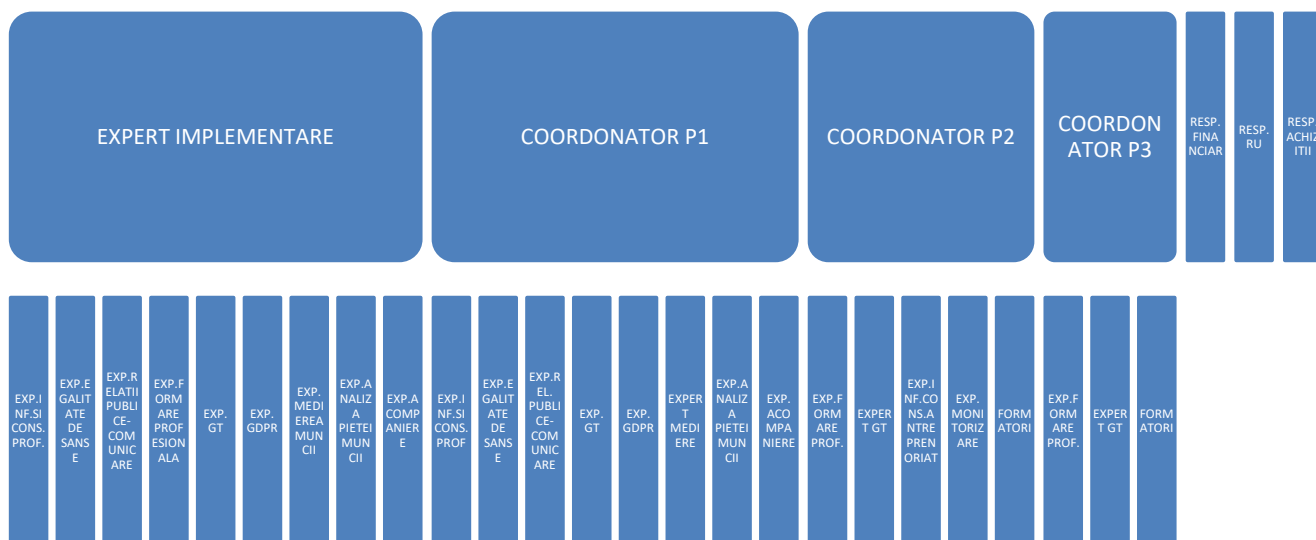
EXPERT IMPLEMENTARE

COORDONATOR P1

COORDONATOR P2

COORDONATOR P3

RESP. FINANCIAR

RESP. RU

RESP. ACHIZITII

EXP.INF.SI CONS. PROF.

EXP.EGALITATE DE SANSE

EXP.RELATII PUBLICE-COMUNICARE

EXP.FORMARE PROFESIONALA

EXP. GT

EXP. GDPR

EXP. MEDIEREA MUNCII

EXP.ANALIZA PIETEI MUNCII

EXP.ACOMPANIERE

EXP.INF.SI CONS. PROF

EXP.EGALITATE DE SANSE

EXP.REL. PUBLICE-COMUNICARE

EXP. GT

EXP. GDPR

EXPERT MEDIERE

EXP.ANALIZA PIETEI MUNCII

EXP. ACOMPANIERE

EXP.FORMARE PROF.

EXPERT GT

EXP.INF.CONS.ANTREPRENORIAT

EXP. MONITORIZARE

FORMATORI

EXP.FORMARE PROF.

EXPERT GT

FORMATORI